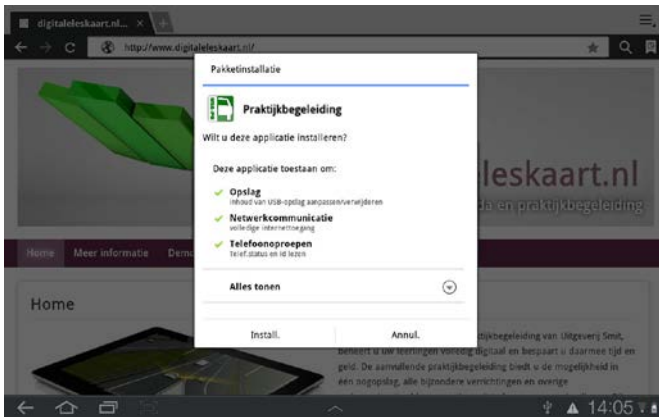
digitaleleskaart.nl... ×

http://www.digitaleleskaart.nl/

Pakketinstallatie

Praktijkbegeleiding

Wilt u deze applicatie installeren?

Deze applicatie toestaan om:

Opslag
Inhoud van USB-opslag aanpassen/verwijderen

Netwerkcommunicatie
volledige internettoegang

Telefoonoproepen
Telef.status en id lezen

Alles tonen

Install.

Annul.

leskaart.nl

da en praktijkbegeleiding

Home

Meer informatie

Dem

Home

ktijkbegeleiding van Uitgeverij Smit, Beleeft u uw leerlingen volledig digitaal en bespaart u daarmee tijd en geld. De aanvullende praktijkbegeleiding biedt u de mogelijkheid in één oogopslag, alle bijzondere verrichtingen en overige

14:05